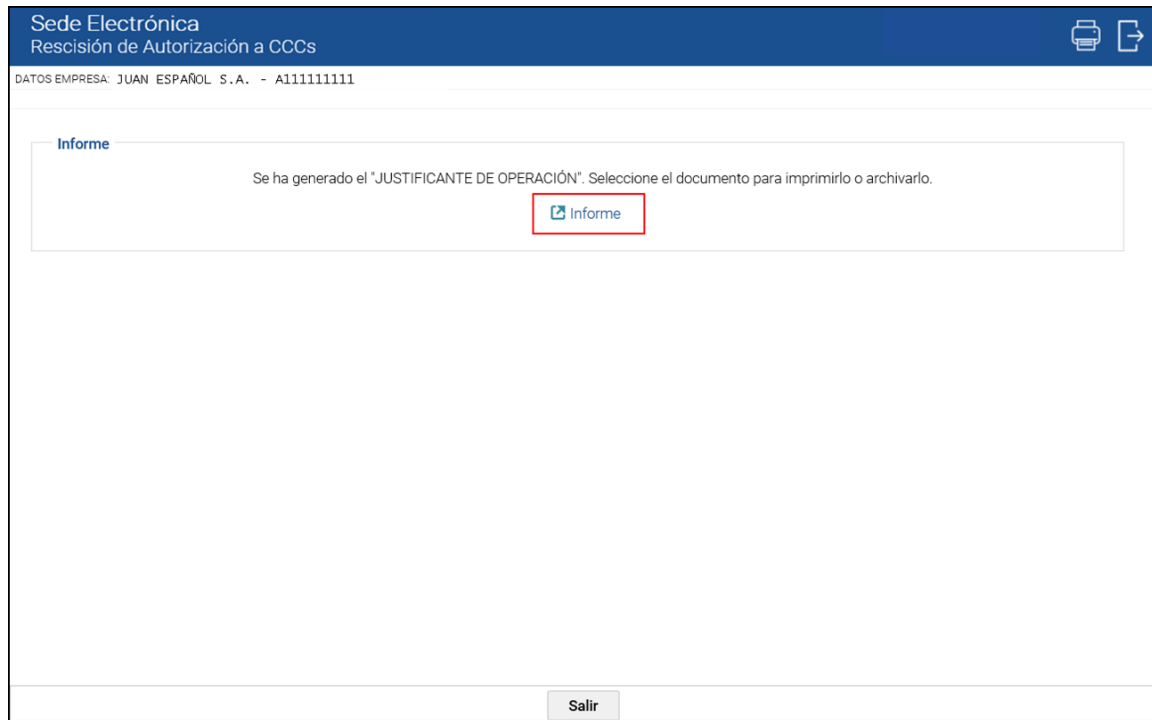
Sede Electrónica
Rescisión de Autorización a CCCs

DATOS EMPRESA: JUAN ESPAÑOL S.A. - A111111111

Informe

Se ha generado el "JUSTIFICANTE DE OPERACIÓN". Seleccione el documento para imprimirlo o archivarlo.

Informe

Salir